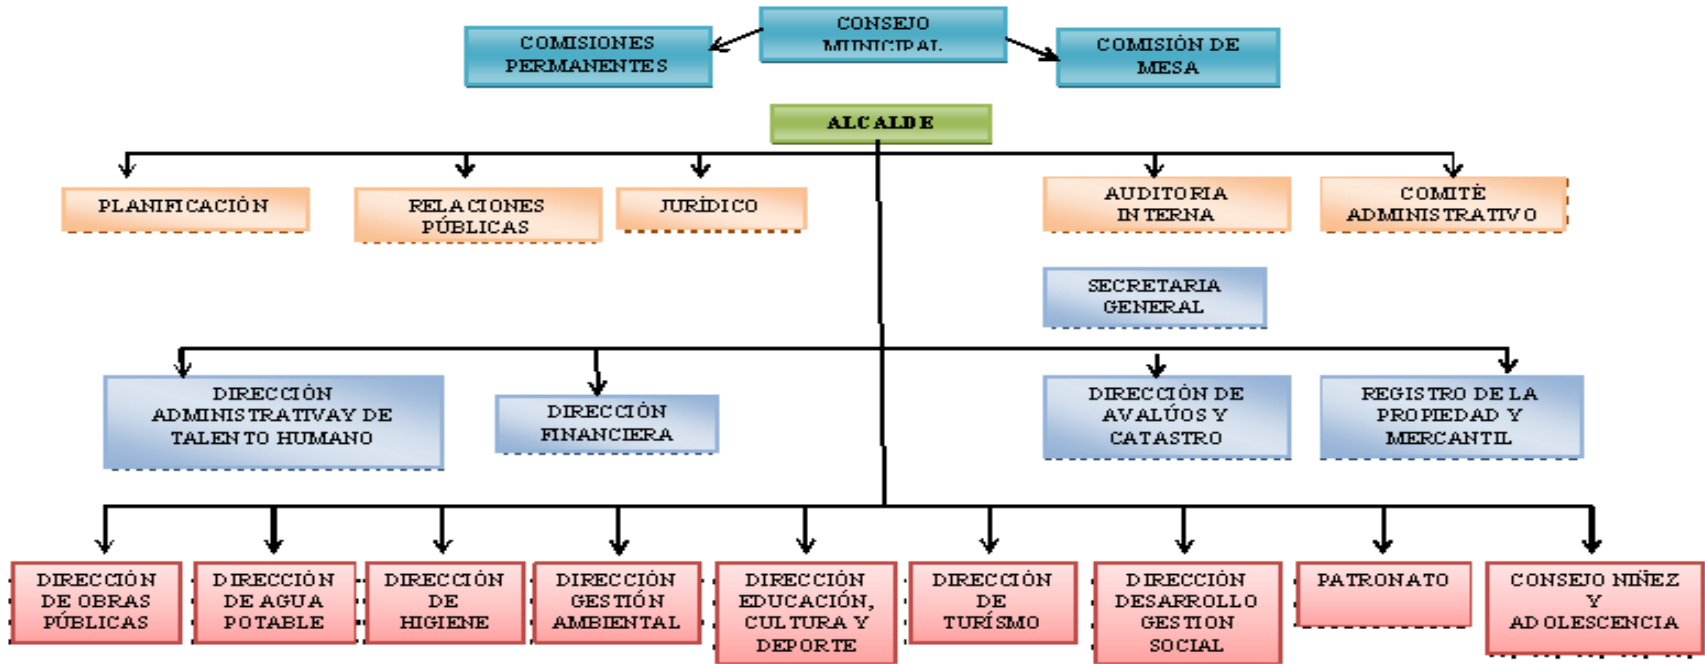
COMISIONES PERMANENTES

CONSEJO MUNICIPAL

COMISIÓN DE MESA

ALCALDE

PLANIFICACIÓN

RELACIONES PÚBLICAS

JURÍDICO

AUDITORIA INTERNA

COMITÉ ADMINISTRATIVO

SECRETARIA GENERAL

DIRECCIÓN ADMINISTRATIVAY DE TALENTO HUMANO

DIRECCIÓN FINANCIERA

DIRECCIÓN DE AVALÚOS Y CATASTRO

REGISTRO DE LA PROPIEDAD Y MERCANTIL

DIRECCIÓN DE OBRAS PÚBLICAS

DIRECCIÓN DE AGUA POTABLE

DIRECCIÓN DE HIGIENE

DIRECCIÓN GESTIÓN AMBIENTAL

DIRECCIÓN EDUCACIÓN, CULTURA Y DEPORTE

DIRECCIÓN DE TURÍSMO

DIRECCIÓN DESARROLLO GESTION SOCIAL

PATRONATO

CONSEJO NIÑEZ Y ADOLESCENCIA